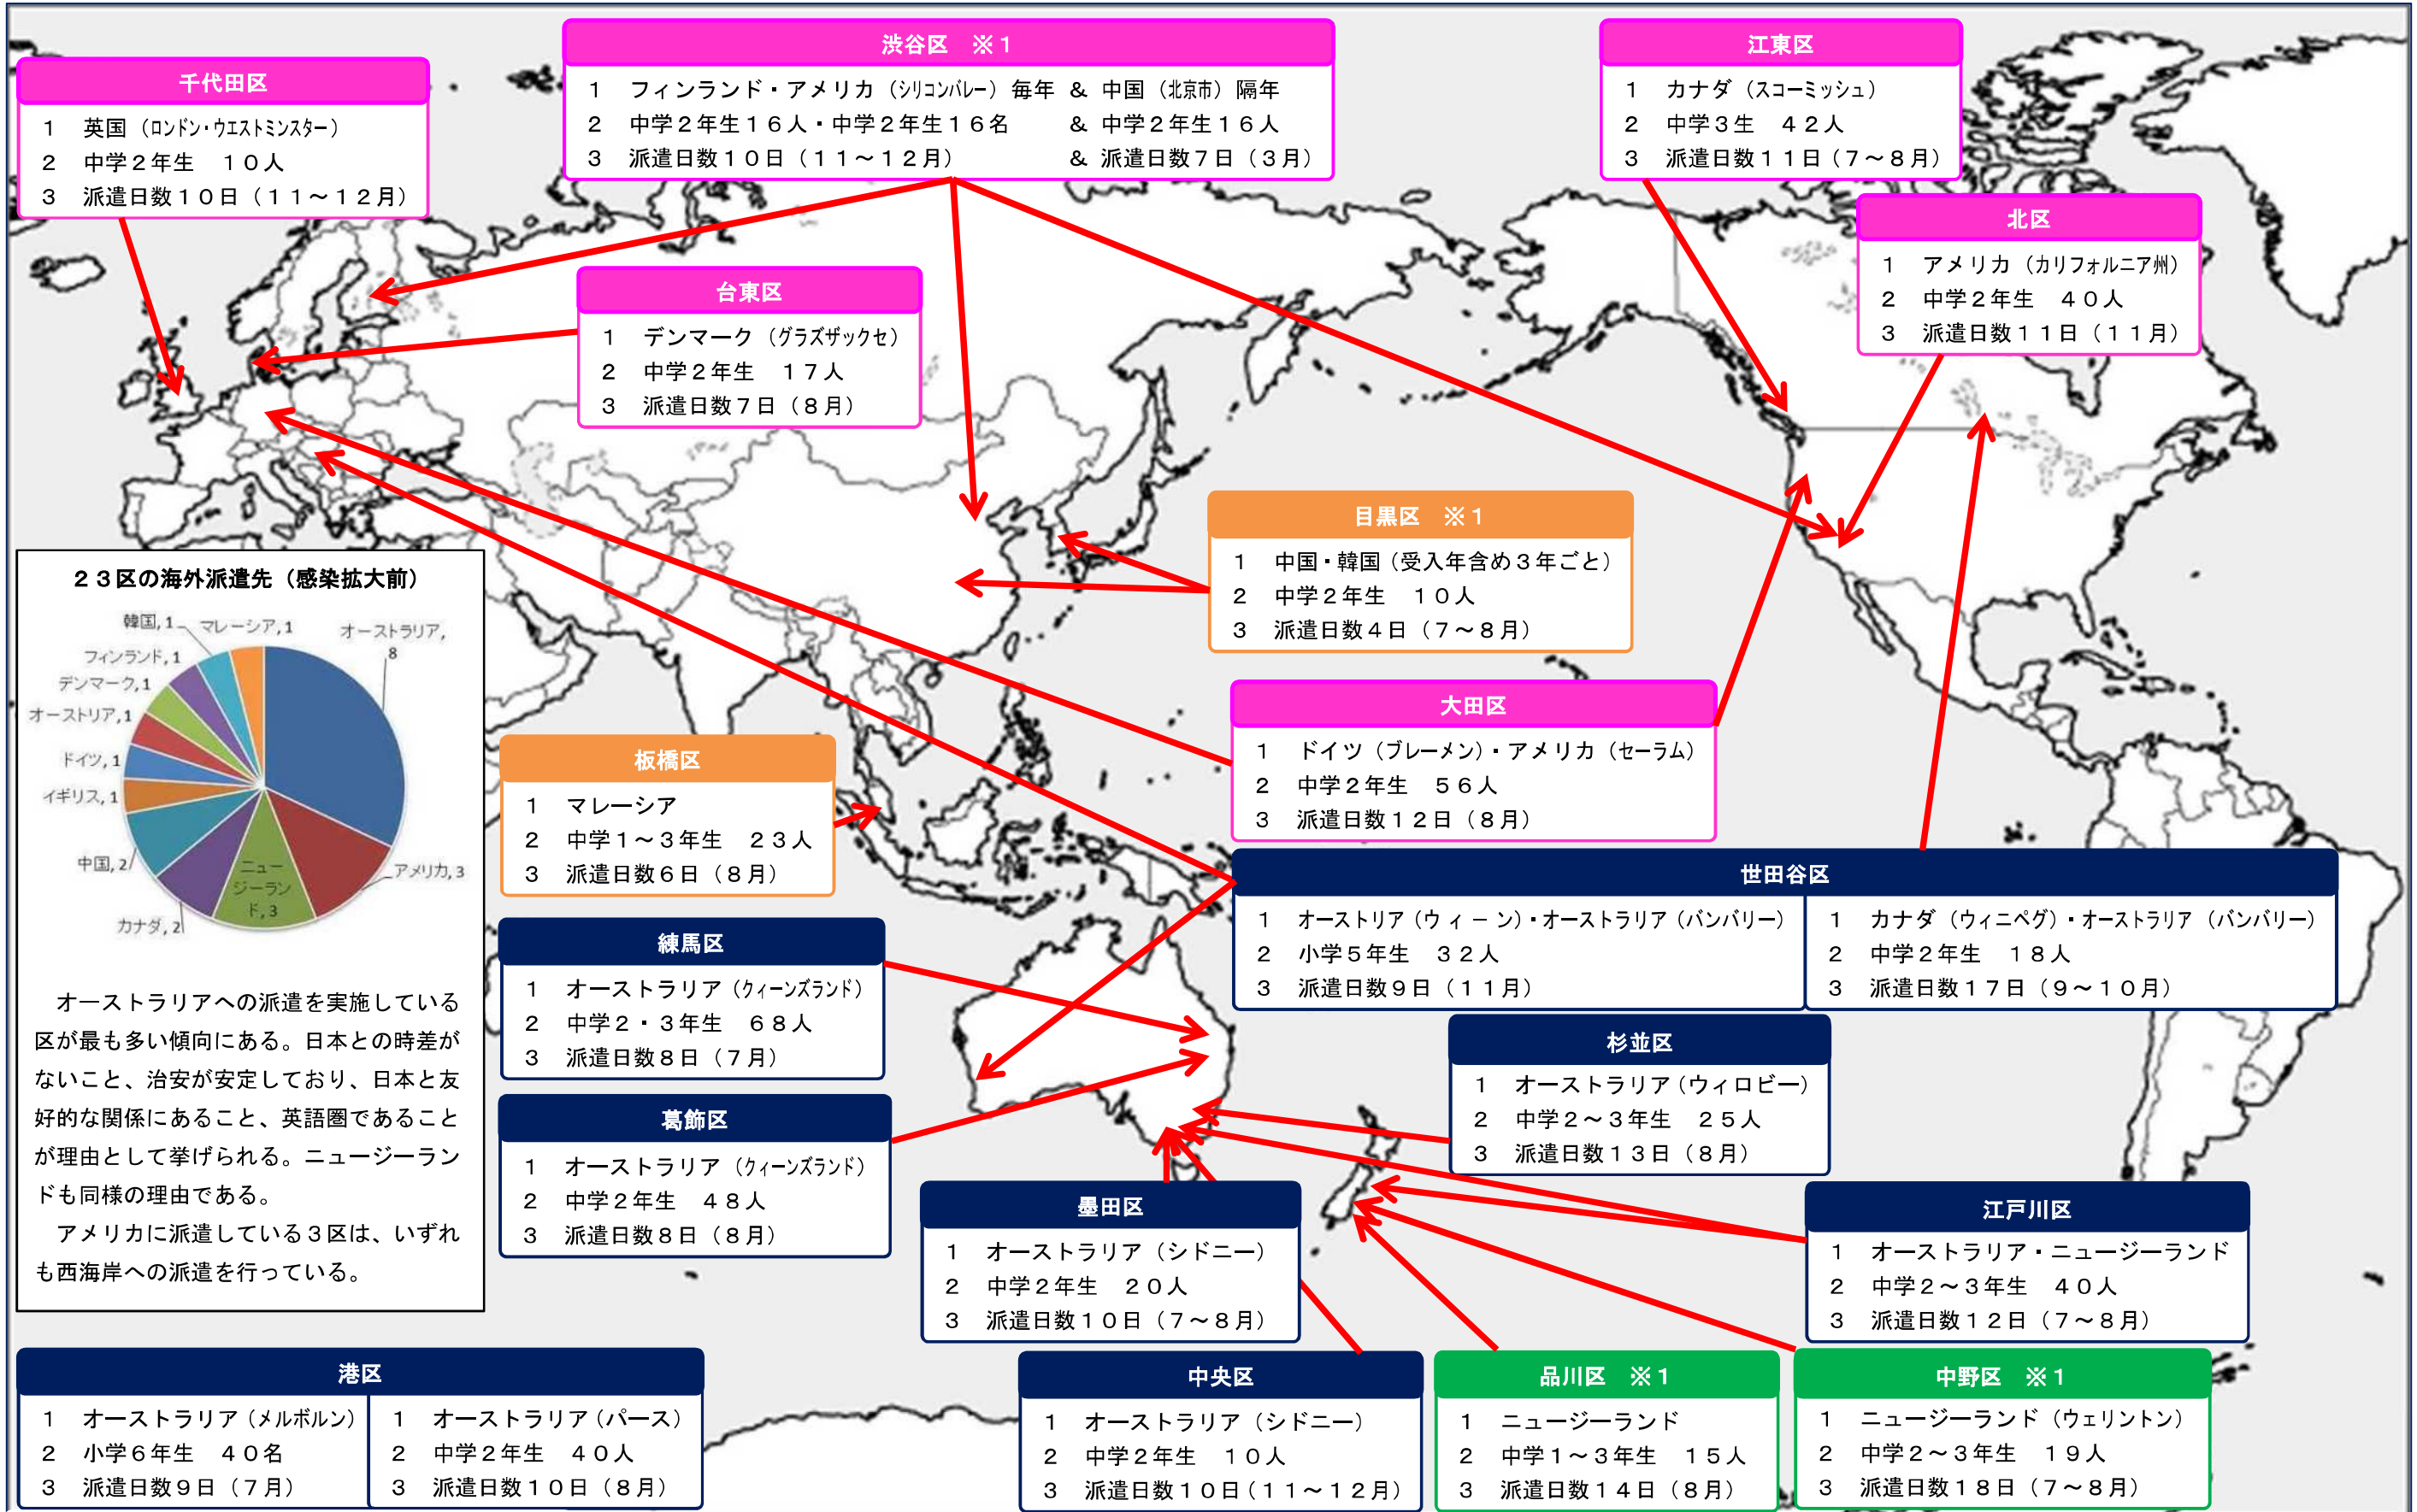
千代田区
1　英国（ロンドン・ウエストミンスター）
2　中学２年生　１０人
3　派遣日数１０日（１１～１２月）

渋谷区　※１
1　フィンランド・アメリカ（シリコンバレー）毎年　＆　中国（北京市）隔年
2　中学２年生１６人・中学２年生１６名　＆　中学２年生１６人
3　派遣日数１０日（１１～１２月）　＆　派遣日数７日（３月）

江東区
1　カナダ（スコーミッシュ）
2　中学３生　４２人
3　派遣日数１１日（７～８月）

北区
1　アメリカ（カリフォルニア州）
2　中学２年生　４０人
3　派遣日数１１日（１１月）

台東区
1　デンマーク（グラズザックセ）
2　中学２年生　１７人
3　派遣日数７日（８月）

目黒区　※１
1　中国・韓国（受入年含め３年ごと）
2　中学２年生　１０人
3　派遣日数４日（７～８月）

大田区
1　ドイツ（ブレーメン）・アメリカ（セーラム）
2　中学２年生　５６人
3　派遣日数１２日（８月）

２３区の海外派遣先（感染拡大前）
韓国, 1　マレーシア, 1　オーストラリア, 8　フィンランド, 1　デンマーク, 1　オーストリア, 1　ドイツ, 1　イギリス, 1　中国, 2　カナダ, 2　ニュージーランド, 3　アメリカ, 3

オーストラリアへの派遣を実施している区が最も多い傾向にある。日本との時差がないこと、治安が安定しており、日本と友好的な関係にあること、英語圏であることが理由として挙げられる。ニュージーランドも同様の理由である。
アメリカに派遣している３区は、いずれも西海岸への派遣を行っている。

板橋区
1　マレーシア
2　中学１～３年生　２３人
3　派遣日数６日（８月）

世田谷区
1　オーストリア（ウィーン）・オーストラリア（バンバリー）
2　小学５年生　３２人
3　派遣日数９日（１１月）
1　カナダ（ウィニペグ）・オーストラリア（バンバリー）
2　中学２年生　１８人
3　派遣日数１７日（９～１０月）

練馬区
1　オーストラリア（クィーンズランド）
2　中学２・３年生　６８人
3　派遣日数８日（７月）

杉並区
1　オーストラリア（ウィロビー）
2　中学２～３年生　２５人
3　派遣日数１３日（８月）

葛飾区
1　オーストラリア（クィーンズランド）
2　中学２年生　４８人
3　派遣日数８日（８月）

墨田区
1　オーストラリア（シドニー）
2　中学２年生　２０人
3　派遣日数１０日（７～８月）

江戸川区
1　オーストラリア・ニュージーランド
2　中学２～３年生　４０人
3　派遣日数１２日（７～８月）

港区
1　オーストラリア（メルボルン）
2　小学６年生　４０名
3　派遣日数９日（７月）
1　オーストラリア（パース）
2　中学２年生　４０人
3　派遣日数１０日（８月）

中央区
1　オーストラリア（シドニー）
2　中学２年生　１０人
3　派遣日数１０日（１１～１２月）

品川区　※１
1　ニュージーランド
2　中学１～３年生　１５人
3　派遣日数１４日（８月）

中野区　※１
1　ニュージーランド（ウェリントン）
2　中学２～３年生　１９人
3　派遣日数１８日（７～８月）